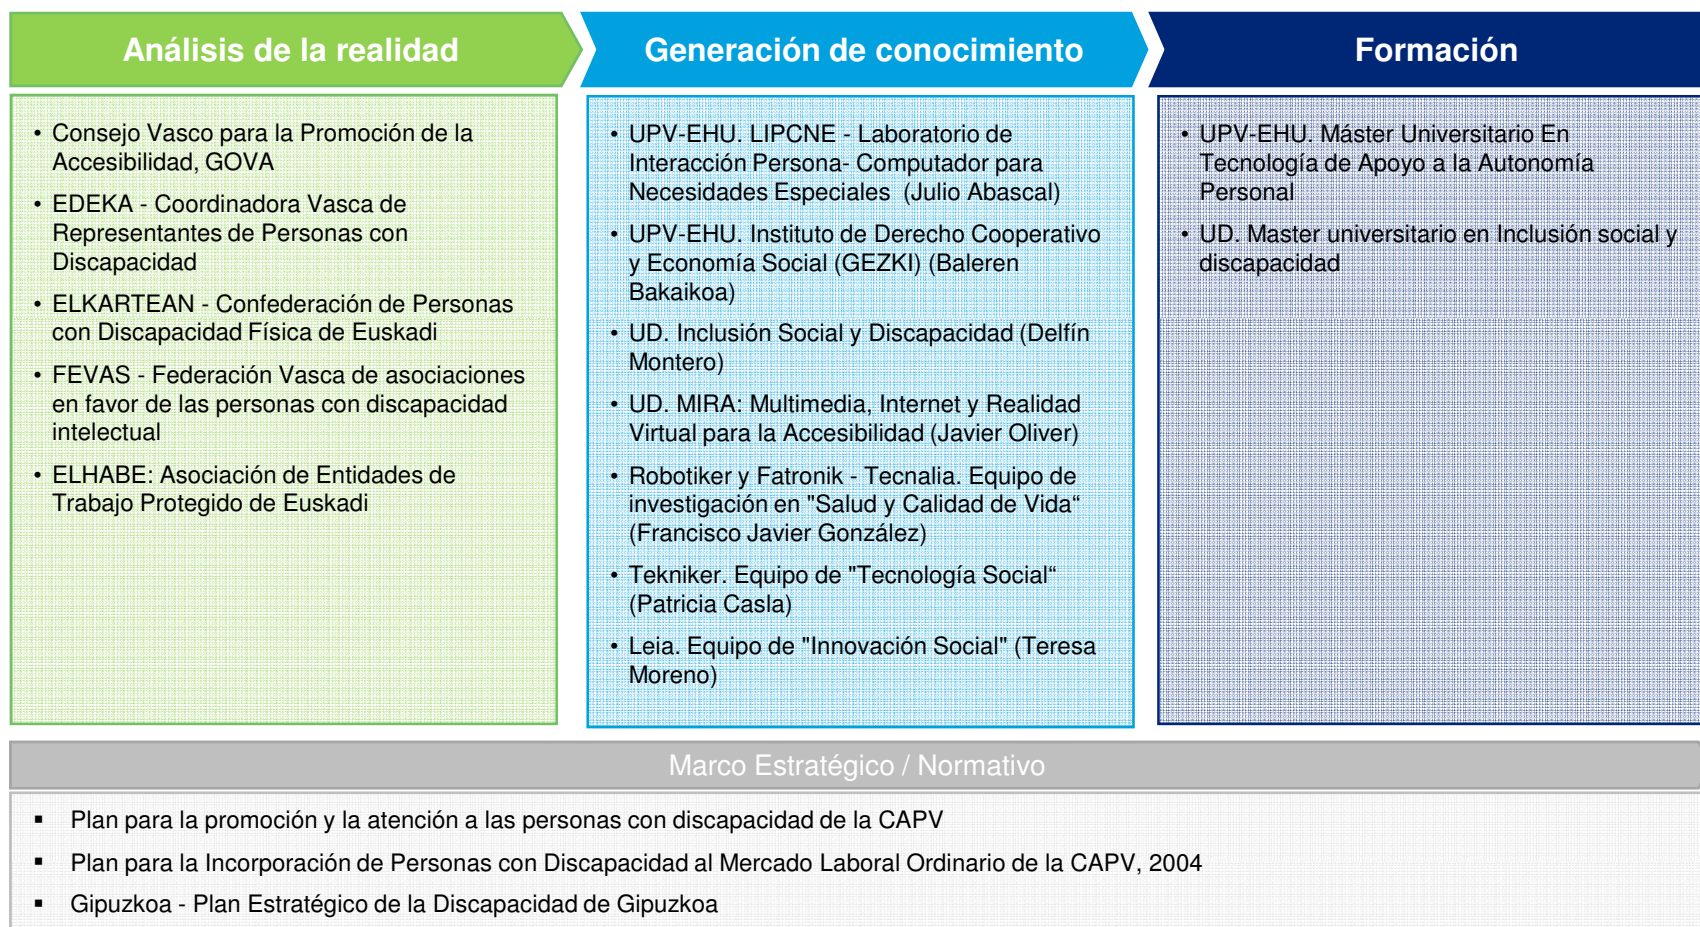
Análisis de la realidad

Generación de conocimiento

Formación

• Consejo Vasco para la Promoción de la Accesibilidad, GOVA
• EDEKA - Coordinadora Vasca de Representantes de Personas con Discapacidad
• ELKARTEAN - Confederación de Personas con Discapacidad Física de Euskadi
• FEVAS - Federación Vasca de asociaciones en favor de las personas con discapacidad intelectual
• ELHABE: Asociación de Entidades de Trabajo Protegido de Euskadi

• UPV-EHU. LIPCNE - Laboratorio de Interacción Persona- Computador para Necesidades Especiales (Julio Abascal)
• UPV-EHU. Instituto de Derecho Cooperativo y Economía Social (GEZKI) (Baleren Bakaikoa)
• UD. Inclusión Social y Discapacidad (Delfín Montero)
• UD. MIRA: Multimedia, Internet y Realidad Virtual para la Accesibilidad (Javier Oliver)
• Robotiker y Fatronik - Tecnalia. Equipo de investigación en "Salud y Calidad de Vida“ (Francisco Javier González)
• Tekniker. Equipo de "Tecnología Social“ (Patricia Casla)
• Leia. Equipo de "Innovación Social" (Teresa Moreno)

• UPV-EHU. Máster Universitario En Tecnología de Apoyo a la Autonomía Personal
• UD. Master universitario en Inclusión social y discapacidad

Marco Estratégico / Normativo

▪ Plan para la promoción y la atención a las personas con discapacidad de la CAPV
▪ Plan para la Incorporación de Personas con Discapacidad al Mercado Laboral Ordinario de la CAPV, 2004
▪ Gipuzkoa - Plan Estratégico de la Discapacidad de Gipuzkoa